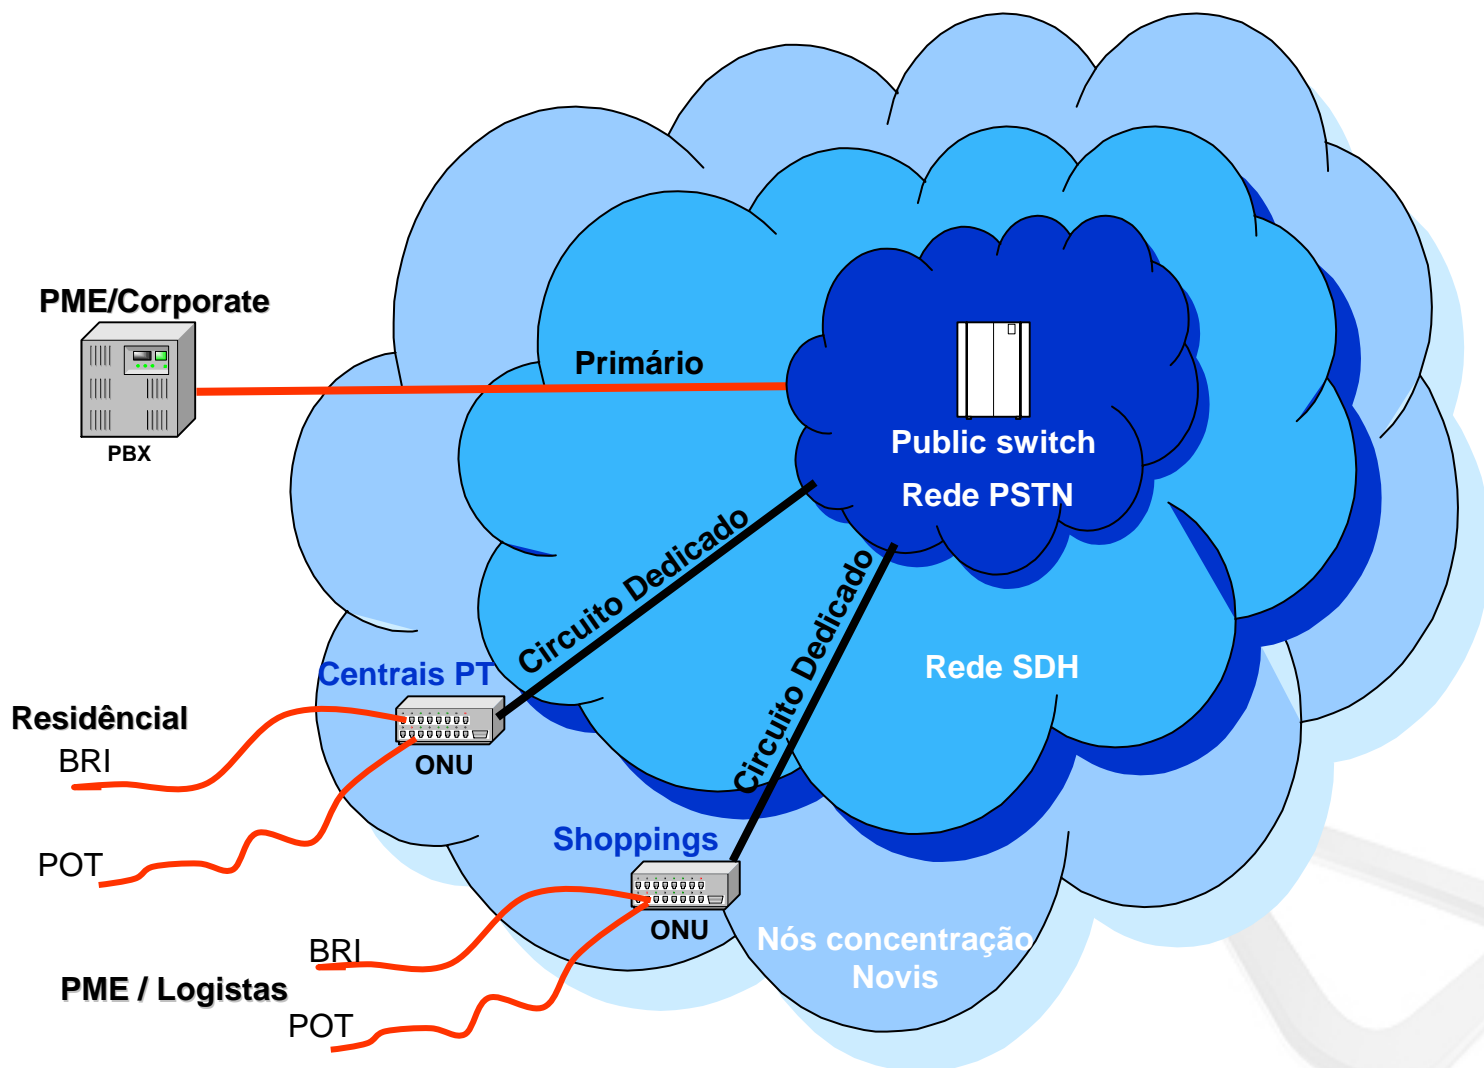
PME/Corporate

PBX

Primário

Public switch

Rede PSTN

Circuito Dedicado

Circuito Dedicado

Centrais PT

Residêncial

BRI

ONU

POT

Rede SDH

Shoppings

ONU

BRI

PME / Logistas

POT

Nós concentração Novis